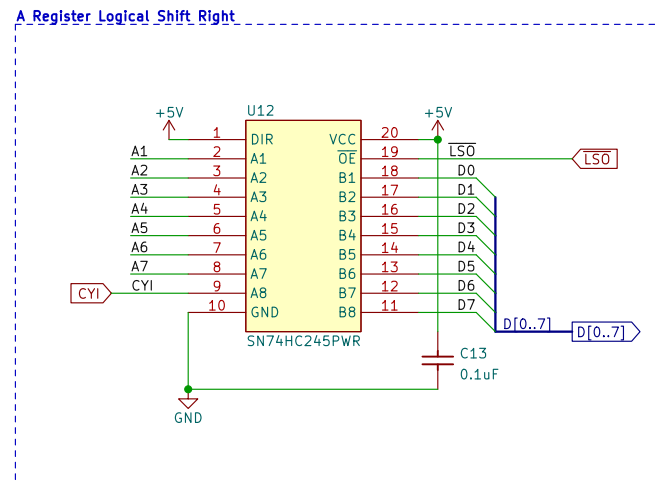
A Register Logical Shift Right

+5V

U12

| Pin | Left | Right | Pin |
|---|---|---|---|
| 1 | DIR | VCC | 20 |
| 2 | A1 | $\overline{OE}$ | 19 |
| 3 | A2 | B1 | 18 |
| 4 | A3 | B2 | 17 |
| 5 | A4 | B3 | 16 |
| 6 | A5 | B4 | 15 |
| 7 | A6 | B5 | 14 |
| 8 | A7 | B6 | 13 |
| 9 | A8 | B7 | 12 |
| 10 | GND | B8 | 11 |

SN74HC245PWR

+5V

A1
A2
A3
A4
A5
A6
A7
CYI
CYI

$\overline{LSO}$
$\overline{LSO}$
D0
D1
D2
D3
D4
D5
D6
D7
D[0..7]
D[0..7]

C13
0.1uF

GND